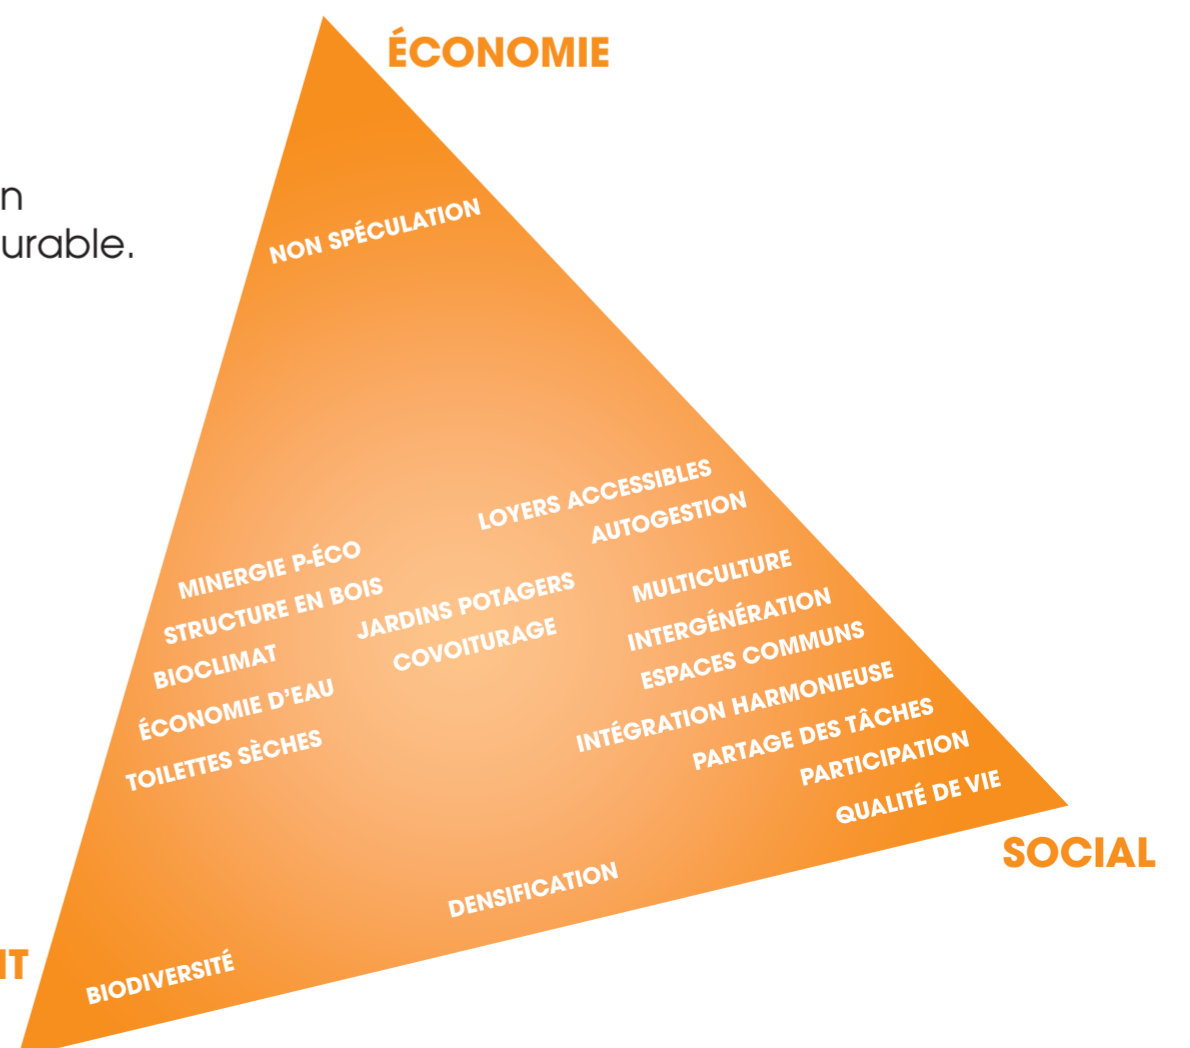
n
urable.

ÉCONOMIE

NON SPÉCULATION

LOYERS ACCESSIBLES
AUTOGESTION

MINERGIE P-ÉCO
STRUCTURE EN BOIS
BIOCLIMAT
ÉCONOMIE D'EAU
TOILETTES SÈCHES

JARDINS POTAGERS
COVOITURAGE

MULTICULTURE
INTERGÉNÉRATION
ESPACES COMMUNS
INTÉGRATION HARMONIEUSE
PARTAGE DES TÂCHES
PARTICIPATION
QUALITÉ DE VIE

SOCIAL

DENSIFICATION

IT

BIODIVERSITÉ